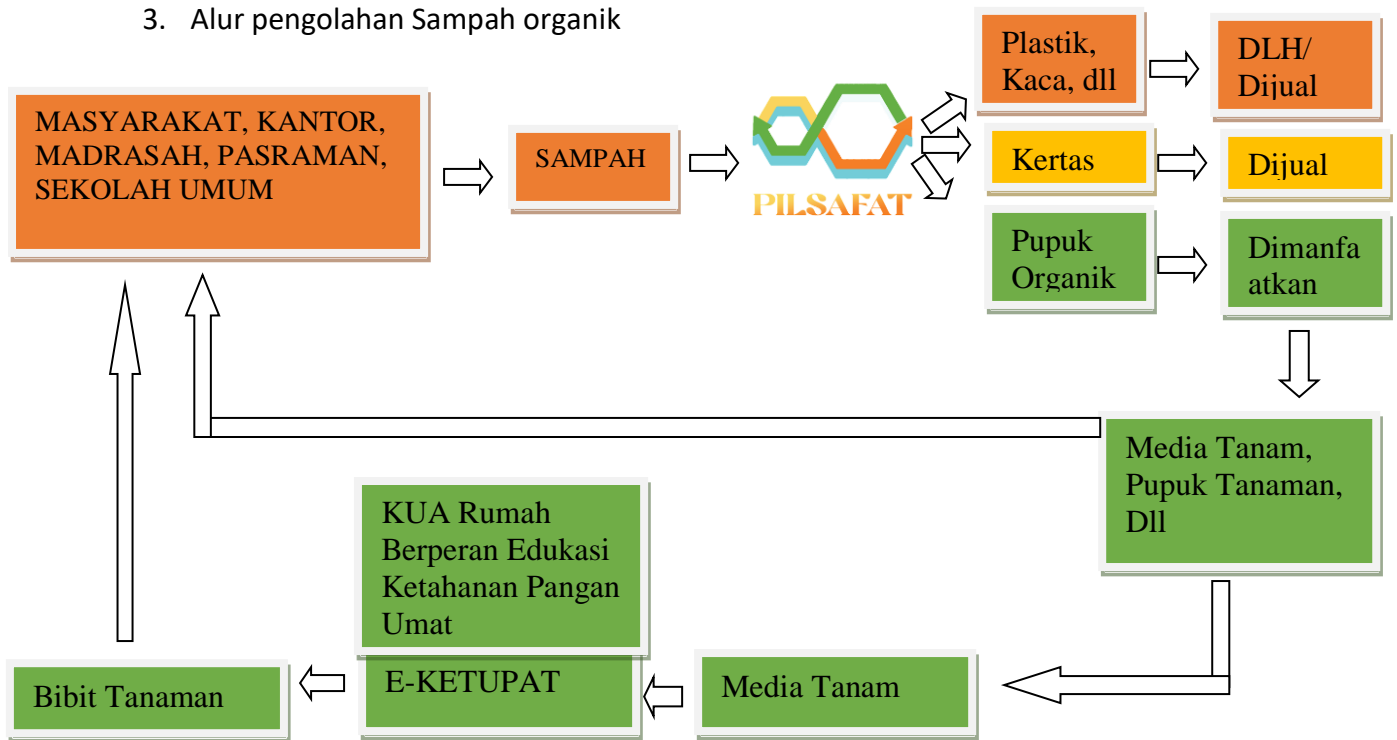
3. Alur pengolahan Sampah organik

MASYARAKAT, KANTOR, MADRASAH, PASRAMAN, SEKOLAH UMUM

SAMPAH

PILSAFAT

Plastik, Kaca, dll

DLH/ Dijual

Kertas

Dijual

Pupuk Organik

Dimanfaatkan

Media Tanam, Pupuk Tanaman, Dll

KUA Rumah Berperan Edukasi Ketahanan Pangan Umat

E-KETUPAT

Media Tanam

Bibit Tanaman